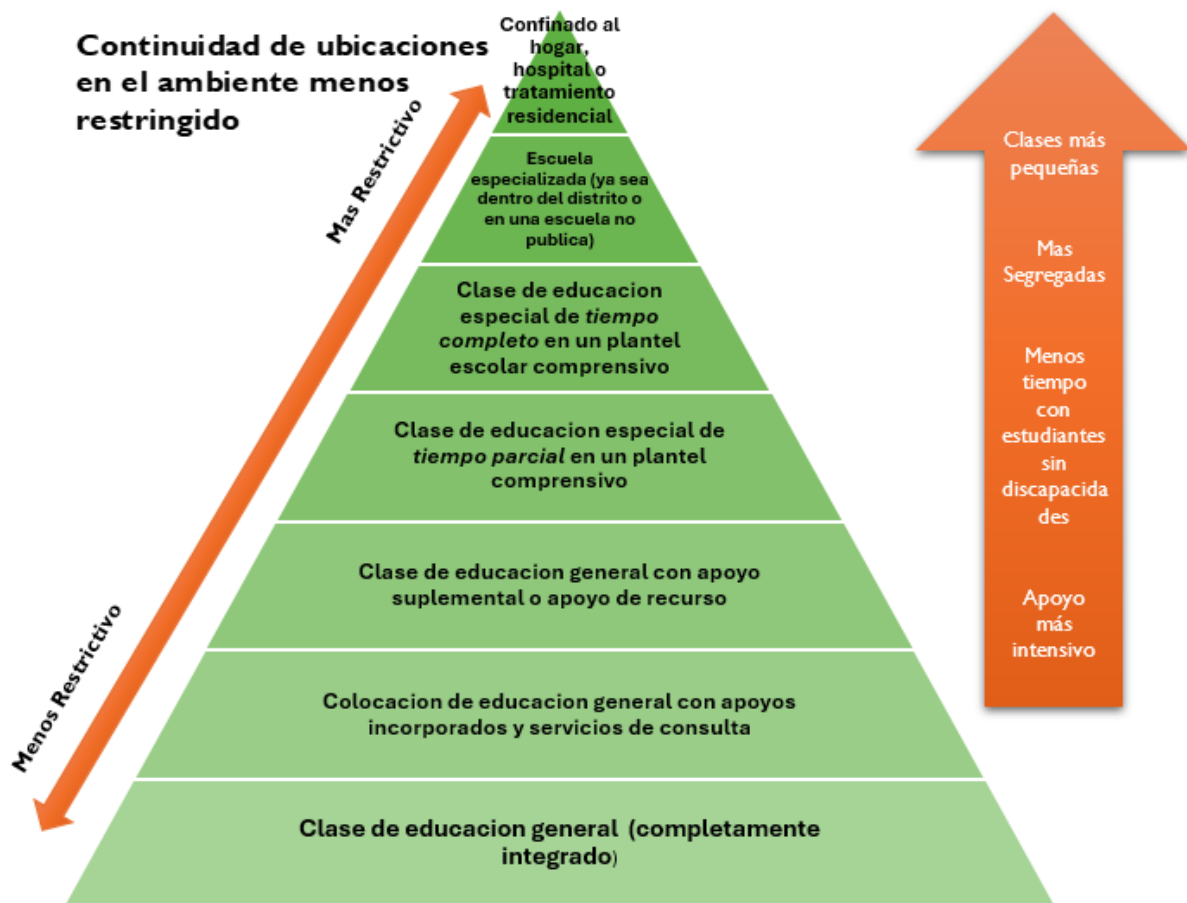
Continuidad de ubicaciones en el ambiente menos restringido

Mas Restrictivo

Menos Restrictivo

Confinado al hogar, hospital o tratamiento residencial

Escuela especializada (ya sea dentro del distrito o en una escuela no publica)

Clase de educacion especial de *tiempo completo* en un plantel escolar comprensivo

Clase de educacion especial de *tiempo parcial* en un plantel comprensivo

Clase de educacion general con apoyo suplemental o apoyo de recurso

Colocacion de educacion general con apoyos incorporados y servicios de consulta

Clase de educacion general (completamente integrado)

Clases más pequeñas

Mas Segregadas

Menos tiempo con estudiantes sin discapacidades

Apoyo más intensivo